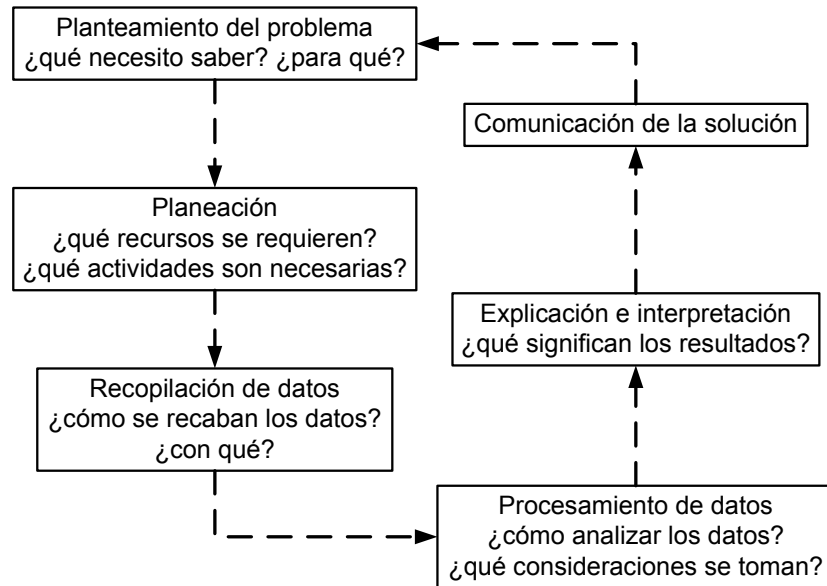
Planteamiento del problema
¿qué necesito saber? ¿para qué?

Planeación
¿qué recursos se requieren?
¿qué actividades son necesarias?

Recopilación de datos
¿cómo se recaban los datos?
¿con qué?

Procesamiento de datos
¿cómo analizar los datos?
¿qué consideraciones se toman?

Explicación e interpretación
¿qué significan los resultados?

Comunicación de la solución